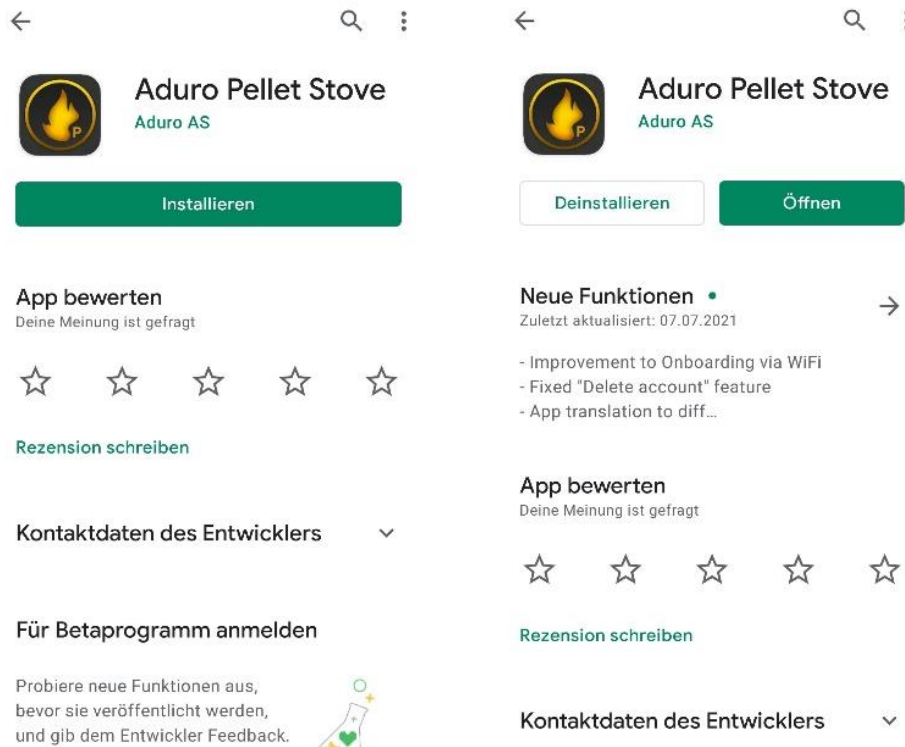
Aduro Pellet Stove
Aduro AS

Installieren

App bewerten
Deine Meinung ist gefragt

Rezension schreiben

Kontaktdaten des Entwicklers

Für Betaprogramm anmelden

Probiere neue Funktionen aus, bevor sie veröffentlicht werden, und gib dem Entwickler Feedback.

Aduro Pellet Stove
Aduro AS

Deinstallieren

Öffnen

Neue Funktionen •
Zuletzt aktualisiert: 07.07.2021

- Improvement to Onboarding via WiFi
- Fixed "Delete account" feature
- App translation to diff...

App bewerten
Deine Meinung ist gefragt

Rezension schreiben

Kontaktdaten des Entwicklers